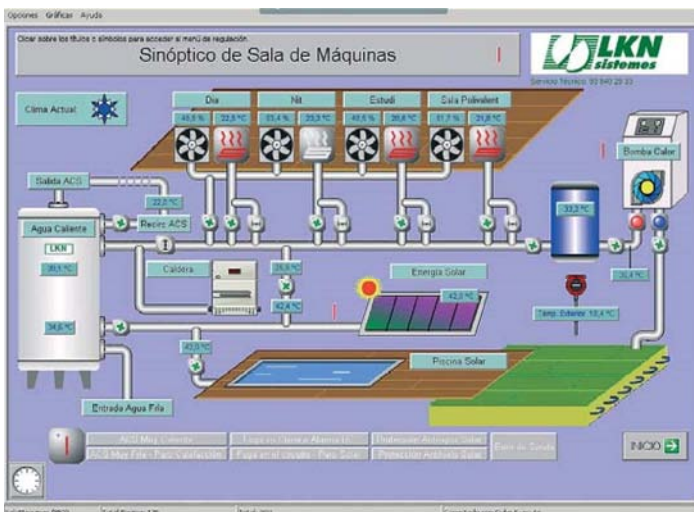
Opciones Gráficas Ayuda

Clicar sobre los títulos o símbolos para acceder al menú de regulación.

Sinóptico de Sala de Máquinas

LKN sistemas

Servicio Técnico: 93 840 20 33

Clima Actual

Dia

Nit

Estudi

Sala Polivalent

46,6 % 22,5 °C

53,4 % 23,3 °C

46,6 % 28,6 °C

51,7 % 21,8 °C

Bomba Calor

Salida ACS

22,5 °C

Recirc ACS

Agua Caliente

LKN

30,5 °C

33,3 °C

Caldera

23,5 °C

42,4 °C

Energía Solar

42,3 °C

25,4 °C

Temp. Exterior 18,4 °C

34,6 °C

42,5 °C

Piscina Solar

Entrada Agua Fria

ACS Muy Caliente

Fuga en Cámara Alberca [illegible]

Disfunción Anticongelante Solar

Estado de Salud

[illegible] Muy Fría - Paro Calefacción

Fuga en el circuito - Paro Solar

Protección Antihielo Solar

INICIO